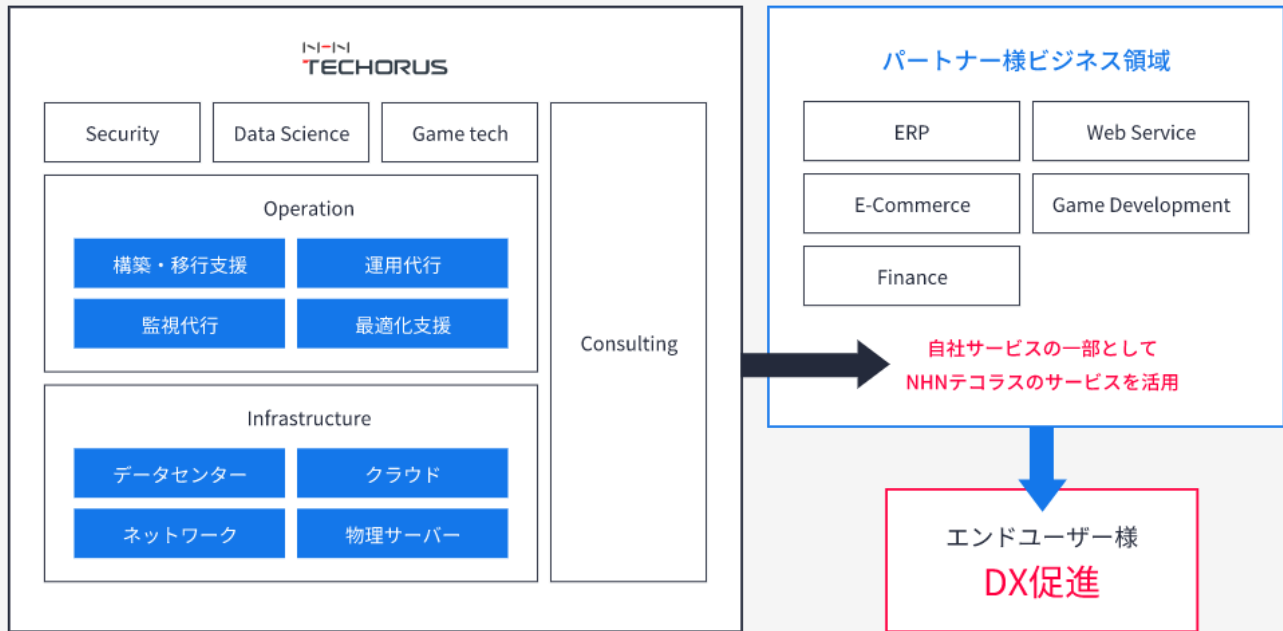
NHN
TECHORUS

Security

Data Science

Game tech

Operation

構築・移行支援

運用代行

監視代行

最適化支援

Infrastructure

データセンター

クラウド

ネットワーク

物理サーバー

Consulting

パートナー様ビジネス領域

ERP

Web Service

E-Commerce

Game Development

Finance

自社サービスの一部として
NHNテコラスのサービスを活用

エンドユーザー様
DX促進